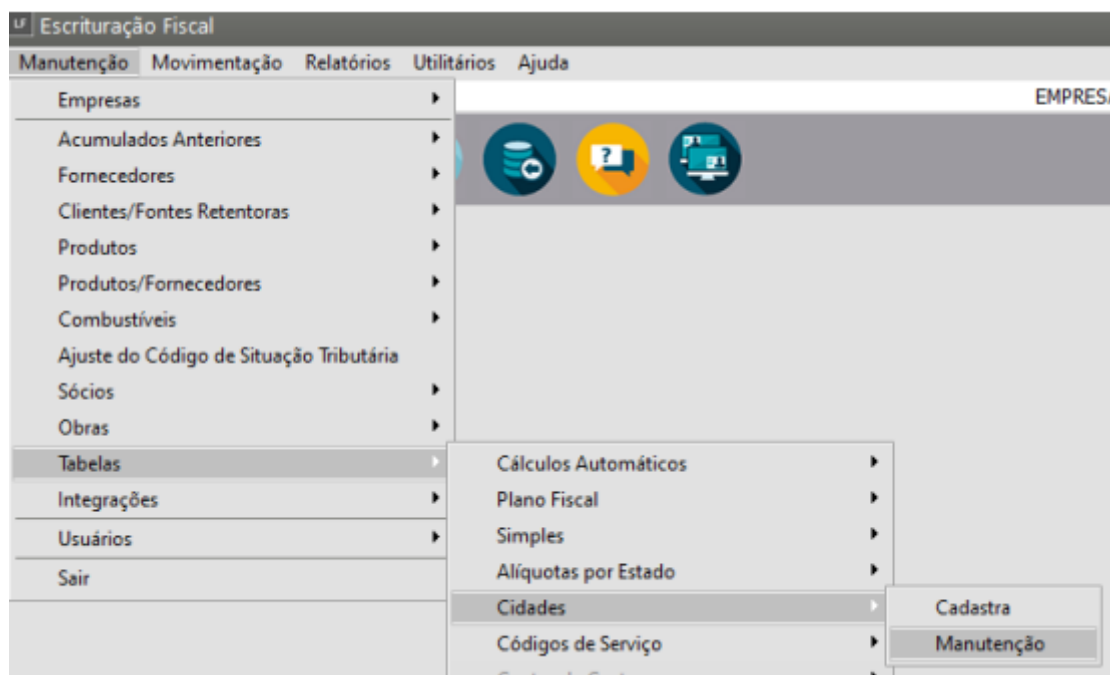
LF Escrituração Fiscal

Manutenção Movimentação Relatórios Utilitários Ajuda

Empresas
Acumulados Anteriores
Fornecedores
Clientes/Fontes Retentoras
Produtos
Produtos/Fornecedores
Combustíveis
Ajuste do Código de Situação Tributária
Sócios
Obras
Tabelas
Integrações
Usuários
Sair

EMPRES

Cálculos Automáticos
Plano Fiscal
Simples
Alíquotas por Estado
Cidades
Códigos de Serviço
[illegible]

Cadastra
Manutenção